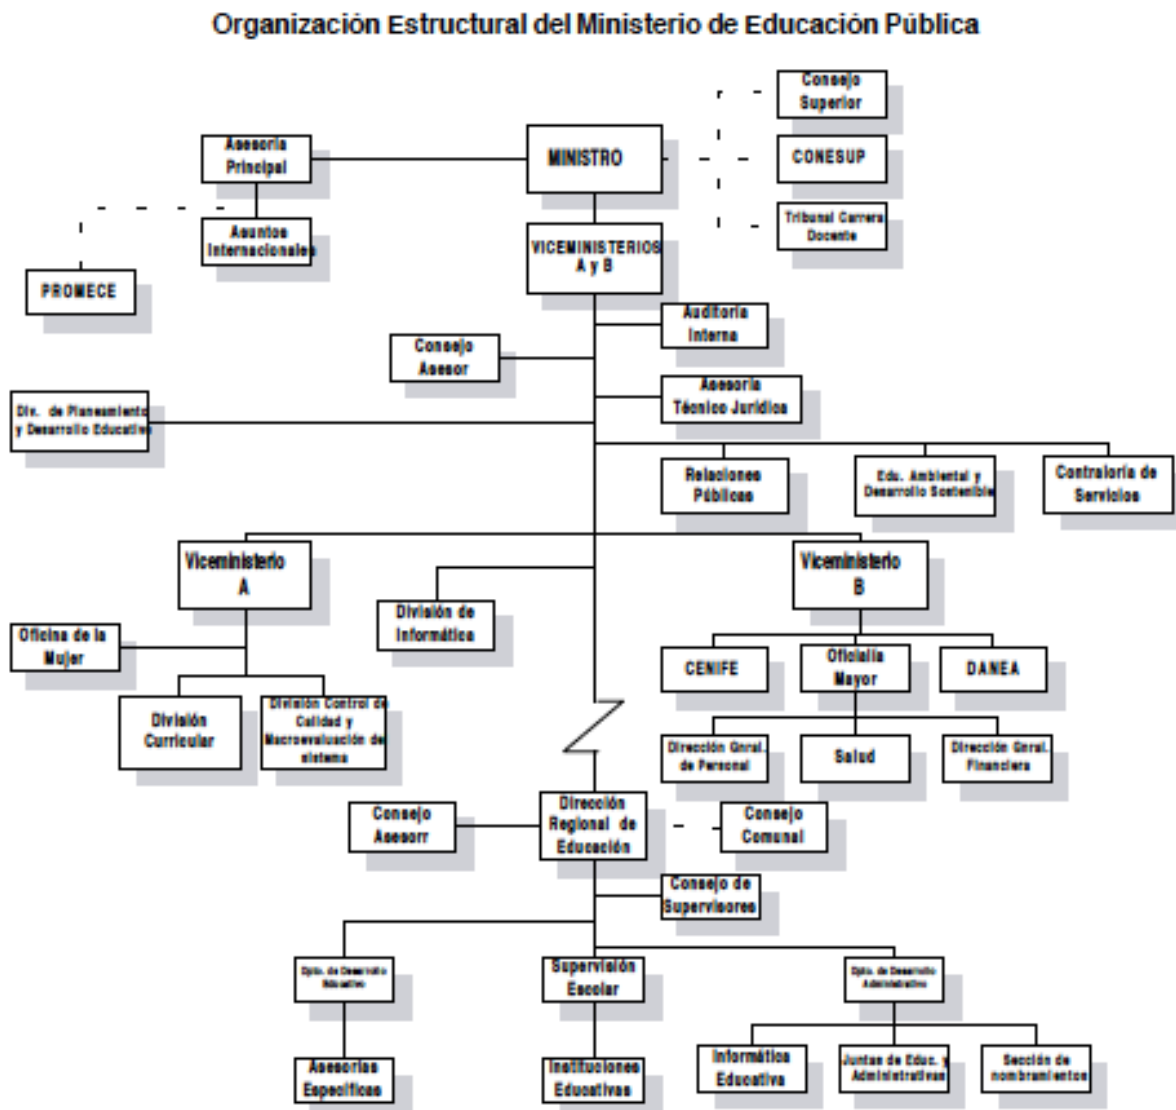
Organización Estructural del Ministerio de Educación Pública

Consejo Superior

CONESUP

Tribunal Carrera Docente

Asesoría Principal

MINISTRO

Asuntos Internacionales

PROMECE

VICEMINISTERIOS A y B

Auditoría Interna

Consejo Asesor

Asesoría Técnico Jurídica

Div. de Planeamiento y Desarrollo Educativo

Relaciones Públicas

Edu. Ambiental y Desarrollo Sostenible

Contraloría de Servicios

Viceministerio A

División de Informática

Viceministerio B

Oficina de la Mujer

CENIFE

Oficialía Mayor

DANEA

División Curricular

División Control de Calidad y Macroevaluación de sistema

Dirección Gnral. de Personal

Salud

Dirección Gnral. Financiera

Consejo Asesorr

Dirección Regional de Educación

Consejo Comunal

Consejo de Supervisores

Dpto. de Desarrollo Educativo

Supervisión Escolar

Dpto. de Desarrollo Administrativo

Asesorías Específicas

Instituciones Educativas

Informática Educativa

Juntas de Educ. y Administrativas

Sección de nombramientos